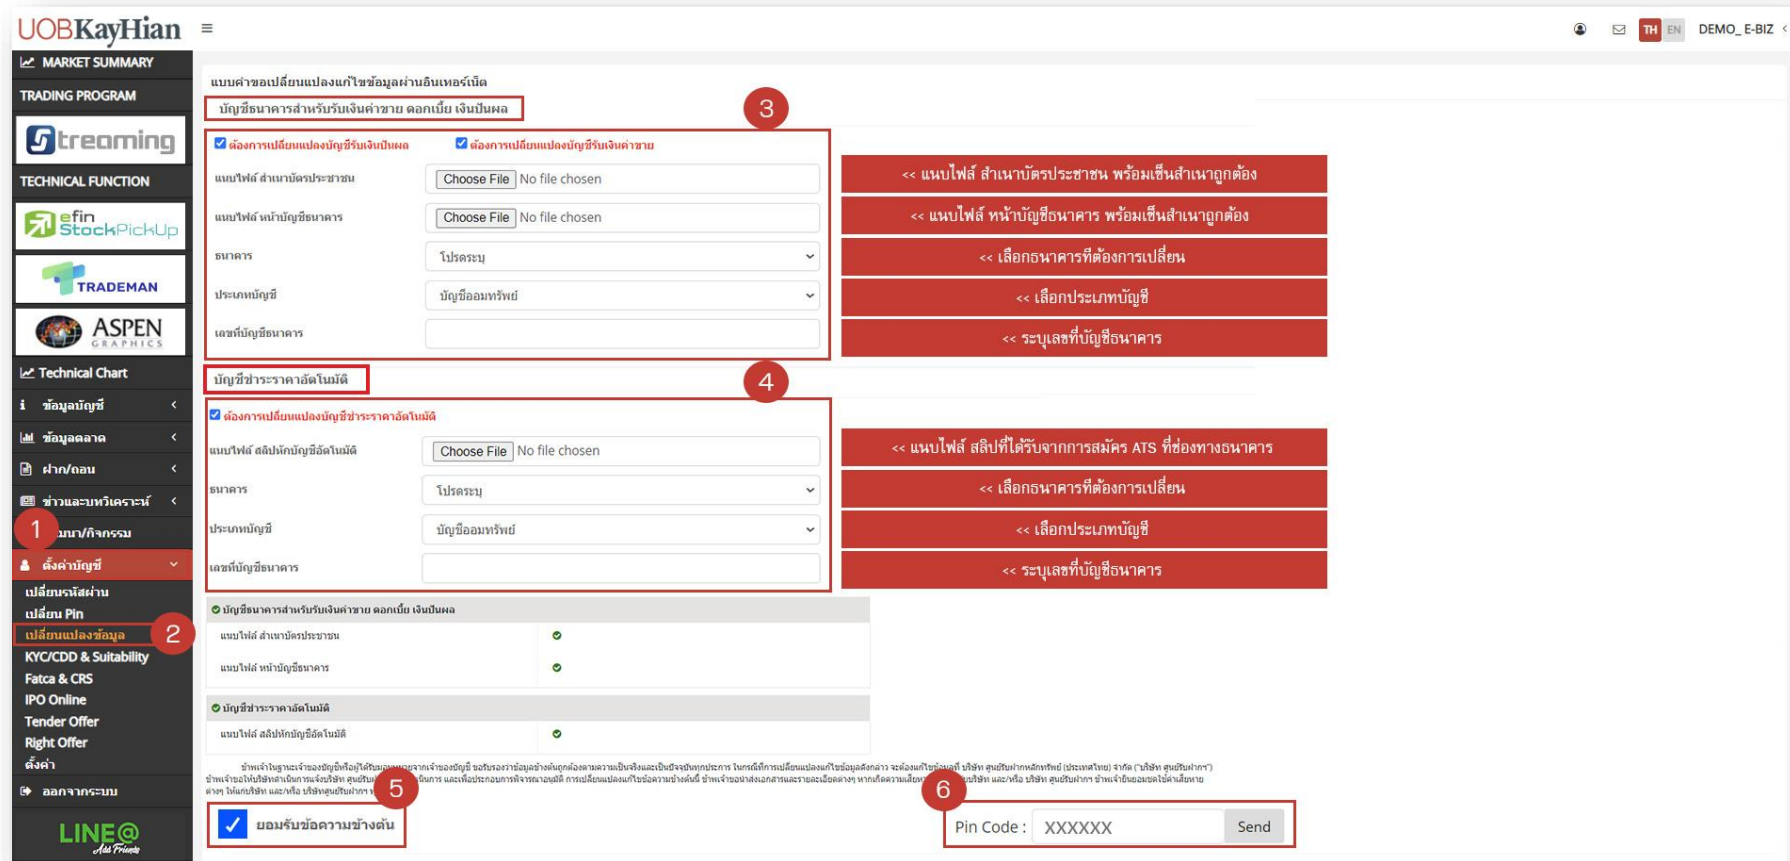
UOBKayHian ≡

TH EN DEMO_ E-BIZ

MARKET SUMMARY
TRADING PROGRAM
Streaming
TECHNICAL FUNCTION
efin StockPickUp
TRADEMAN
ASPEN GRAPHICS
Technical Chart
ข้อมูลบัญชี
ข้อมูลตลาด
ฝาก/ถอน
ข่าวและบทวิเคราะห์
1
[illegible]มนา/กิจกรรม
ตั้งค่าบัญชี
เปลี่ยนรหัสผ่าน
เปลี่ยน Pin
เปลี่ยนแปลงข้อมูล
2
KYC/CDD & Suitability
Fatca & CRS
IPO Online
Tender Offer
Right Offer
ตั้งค่า
ออกจากระบบ
LINE@ Add Friends

แบบคำขอเปลี่ยนแปลงแก้ไขข้อมูลผ่านอินเทอร์เน็ต

บัญชีธนาคารสำหรับรับเงินค่าขาย ดอกเบี้ย เงินปันผล

3

ต้องการเปลี่ยนแปลงบัญชีรับเงินปันผล ต้องการเปลี่ยนแปลงบัญชีรับเงินค่าขาย

แนบไฟล์ สำเนาบัตรประชาชน Choose File No file chosen
<< แนบไฟล์ สำเนาบัตรประชาชน พร้อมเซ็นสำเนาถูกต้อง

แนบไฟล์ หน้าบัญชีธนาคาร Choose File No file chosen
<< แนบไฟล์ หน้าบัญชีธนาคาร พร้อมเซ็นสำเนาถูกต้อง

ธนาคาร โปรดระบุ
<< เลือกธนาคารที่ต้องการเปลี่ยน

ประเภทบัญชี บัญชีออมทรัพย์
<< เลือกประเภทบัญชี

เลขที่บัญชีธนาคาร
<< ระบุเลขที่บัญชีธนาคาร

บัญชีชำระราคาอัตโนมัติ

4

ต้องการเปลี่ยนแปลงบัญชีชำระราคาอัตโนมัติ

แนบไฟล์ สลิปหักบัญชีอัตโนมัติ Choose File No file chosen
<< แนบไฟล์ สลิปที่ได้รับจากการสมัคร ATS ที่ช่องทางธนาคาร

ธนาคาร โปรดระบุ
<< เลือกธนาคารที่ต้องการเปลี่ยน

ประเภทบัญชี บัญชีออมทรัพย์
<< เลือกประเภทบัญชี

เลขที่บัญชีธนาคาร
<< ระบุเลขที่บัญชีธนาคาร

บัญชีธนาคารสำหรับรับเงินค่าขาย ดอกเบี้ย เงินปันผล
แนบไฟล์ สำเนาบัตรประชาชน
แนบไฟล์ หน้าบัญชีธนาคาร

บัญชีชำระราคาอัตโนมัติ
แนบไฟล์ สลิปหักบัญชีอัตโนมัติ

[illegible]

5
ยอมรับข้อความข้างต้น

6
Pin Code : XXXXXX Send